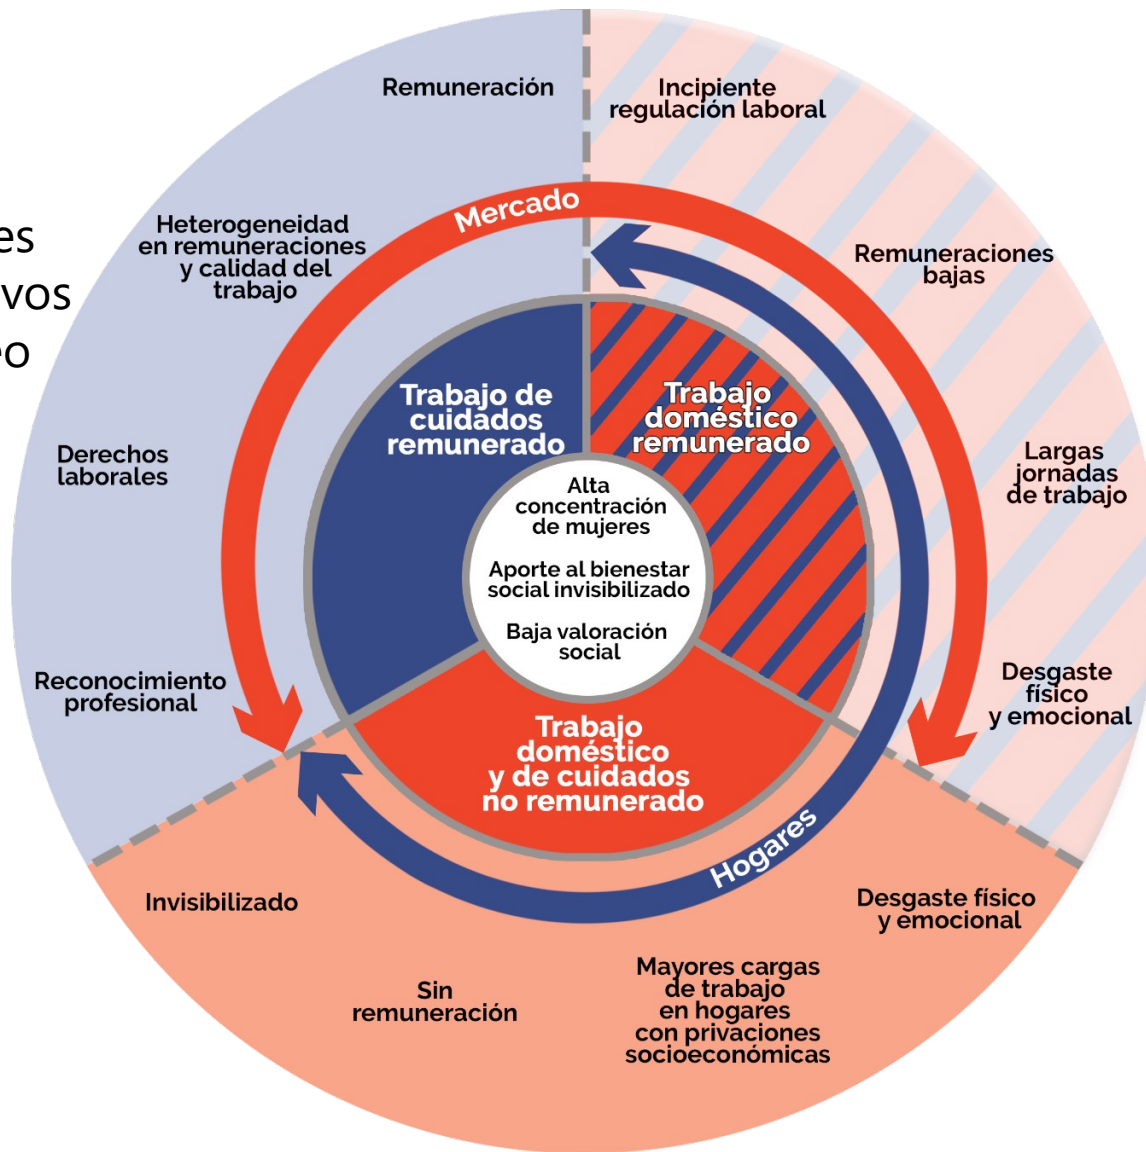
es
vos
o

Remuneración

Incipiente regulación laboral

Mercado

Heterogeneidad en remuneraciones y calidad del trabajo

Remuneraciones bajas

Trabajo de cuidados remunerado

Trabajo doméstico remunerado

Derechos laborales

Largas jornadas de trabajo

Alta concentración de mujeres

Aporte al bienestar social invisibilizado

Baja valoración social

Reconocimiento profesional

Desgaste físico y emocional

Trabajo doméstico y de cuidados no remunerado

Hogares

Invisibilizado

Desgaste físico y emocional

Sin remuneración

Mayores cargas de trabajo en hogares con privaciones socioeconómicas